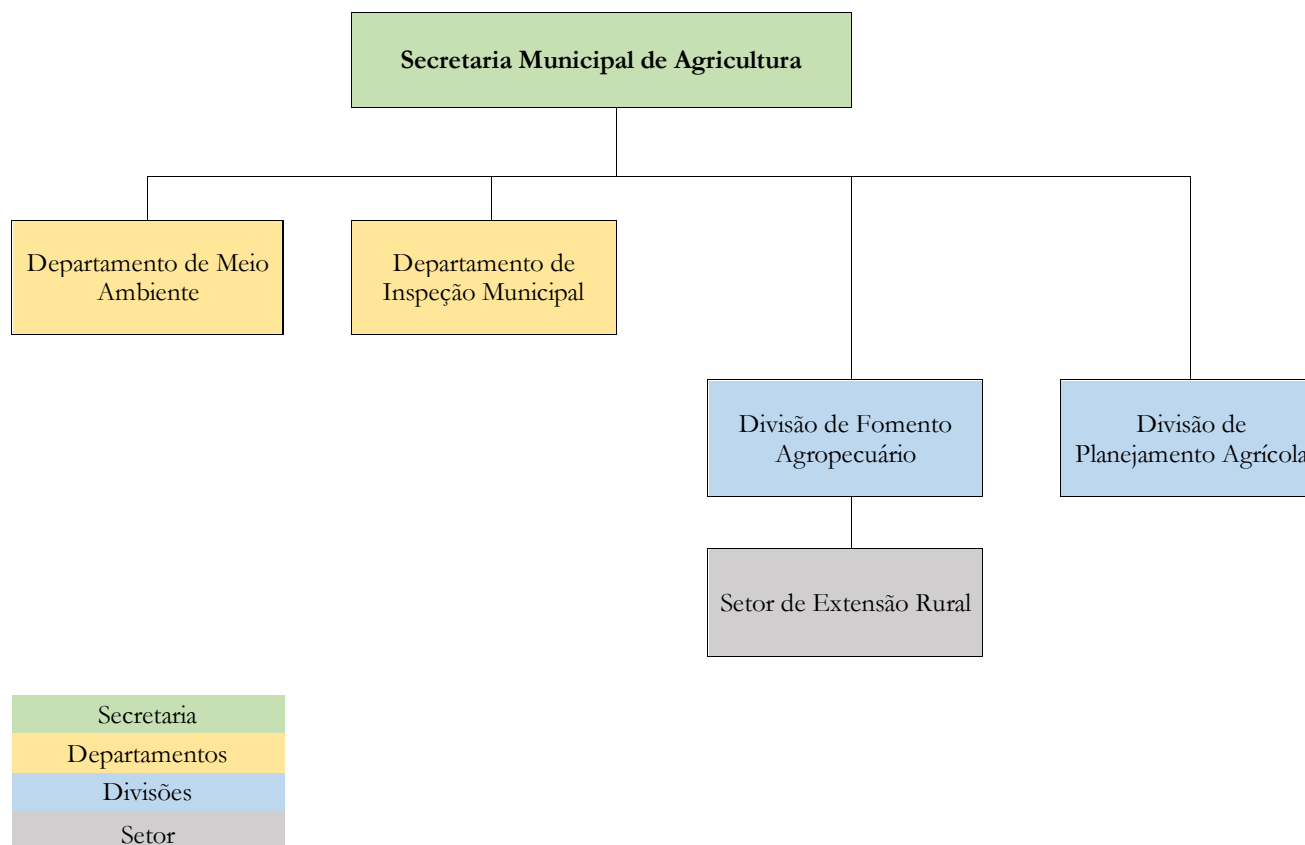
Secretaria Municipal de Agricultura

Departamento de Meio Ambiente

Departamento de Inspeção Municipal

Divisão de Fomento Agropecuário

Divisão de Planejamento Agrícola

Setor de Extensão Rural

Secretaria
Departamentos
Divisões
Setor